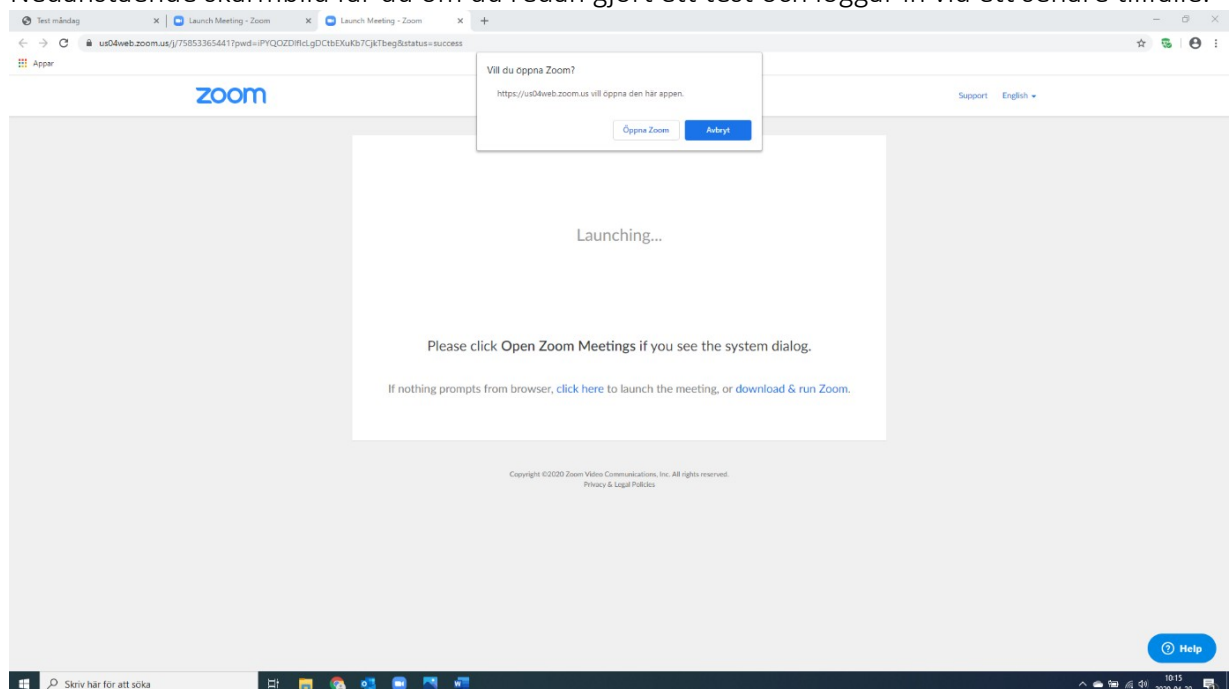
Test måndag

Launch Meeting - Zoom

Launch Meeting - Zoom

us04web.zoom.us/j/75853365441?pwd=iPYQOZDIflcLgDCtbEXuKb7CjkTbeg&status=success

Appar

zoom

Vill du öppna Zoom?

https://us04web.zoom.us vill öppna den här appen.

Öppna Zoom

Avbryt

Support English

Launching...

Please click Open Zoom Meetings if you see the system dialog.

If nothing prompts from browser, click here to launch the meeting, or download & run Zoom.

Copyright ©2020 Zoom Video Communications, Inc. All rights reserved.
Privacy & Legal Policies

Help

Skriv här för att söka

10:15
2020-04-20